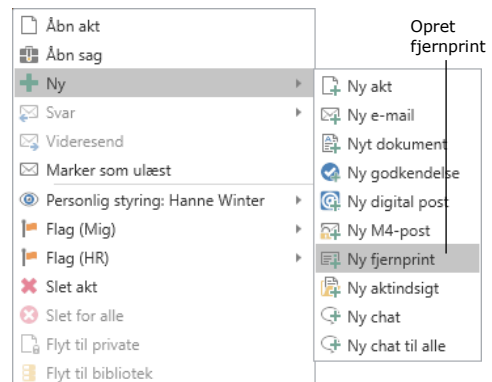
Åbn akt
Åbn sag
Ny
Svar
Videresend
Marker som ulæst
Personlig styring: Hanne Winter
Flag (Mig)
Flag (HR)
Slet akt
Slet for alle
Flyt til private
Flyt til bibliotek

Ny akt
Ny e-mail
Nyt dokument
Ny godkendelse
Ny digital post
Ny M4-post
Ny fjernprint
Ny aktindsigt
Ny chat
Ny chat til alle

Opret fjernprint